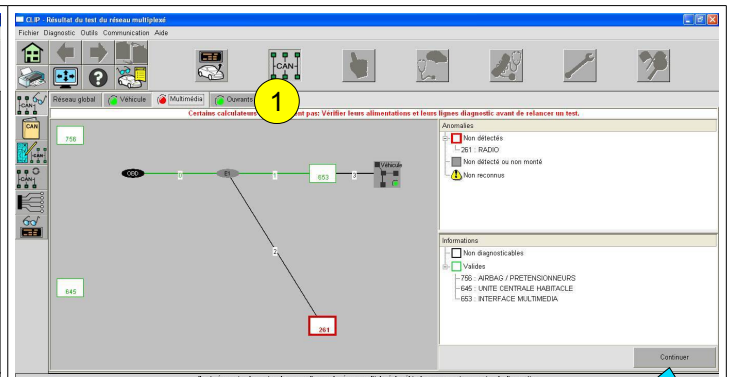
CLIP - Résultat du test du réseau multiplexé
Fichier Diagnostic Outils Communication Aide

CAN

Réseau global Véhicule Multimédia Ouvrants

1

Certains calculateurs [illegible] ant pas: Vérifier leurs alimentations et leurs lignes diagnostic avant de relancer un test.

756

OBD 0 E1 1 653 3 Véhicule

2

645

261

Anomalies
Non détectés
261 : RADIO
Non détecté ou non monté
Non reconnus

Informations
Non diagnosticables
Valides
756 : AIRBAG / PRETENSIONNEURS
645 : UNITE CENTRALE HABITACLE
653 : INTERFACE MULTIMEDIA

Continuer